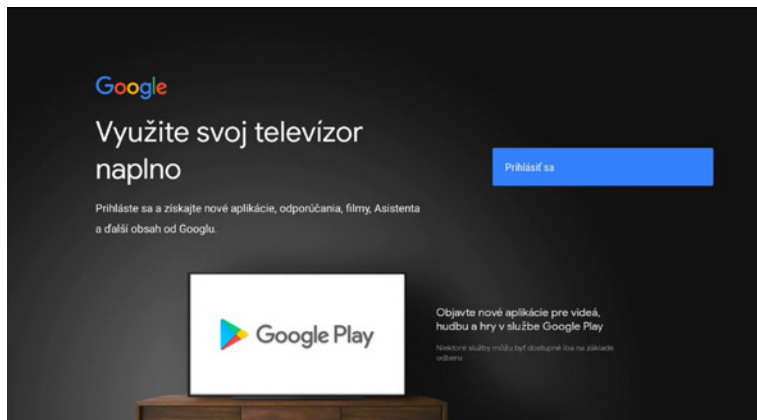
Google

Využite svoj televízor naplno

Prihláste sa a získajte nové aplikácie, odporúčania, filmy, Asistenta a ďalší obsah od Googlu.

Prihlásiť sa

Google Play

Objavte nové aplikácie pre videá, hudbu a hry v službe Google Play

Niektoré služby môžu byť dostupné iba na základe odberu